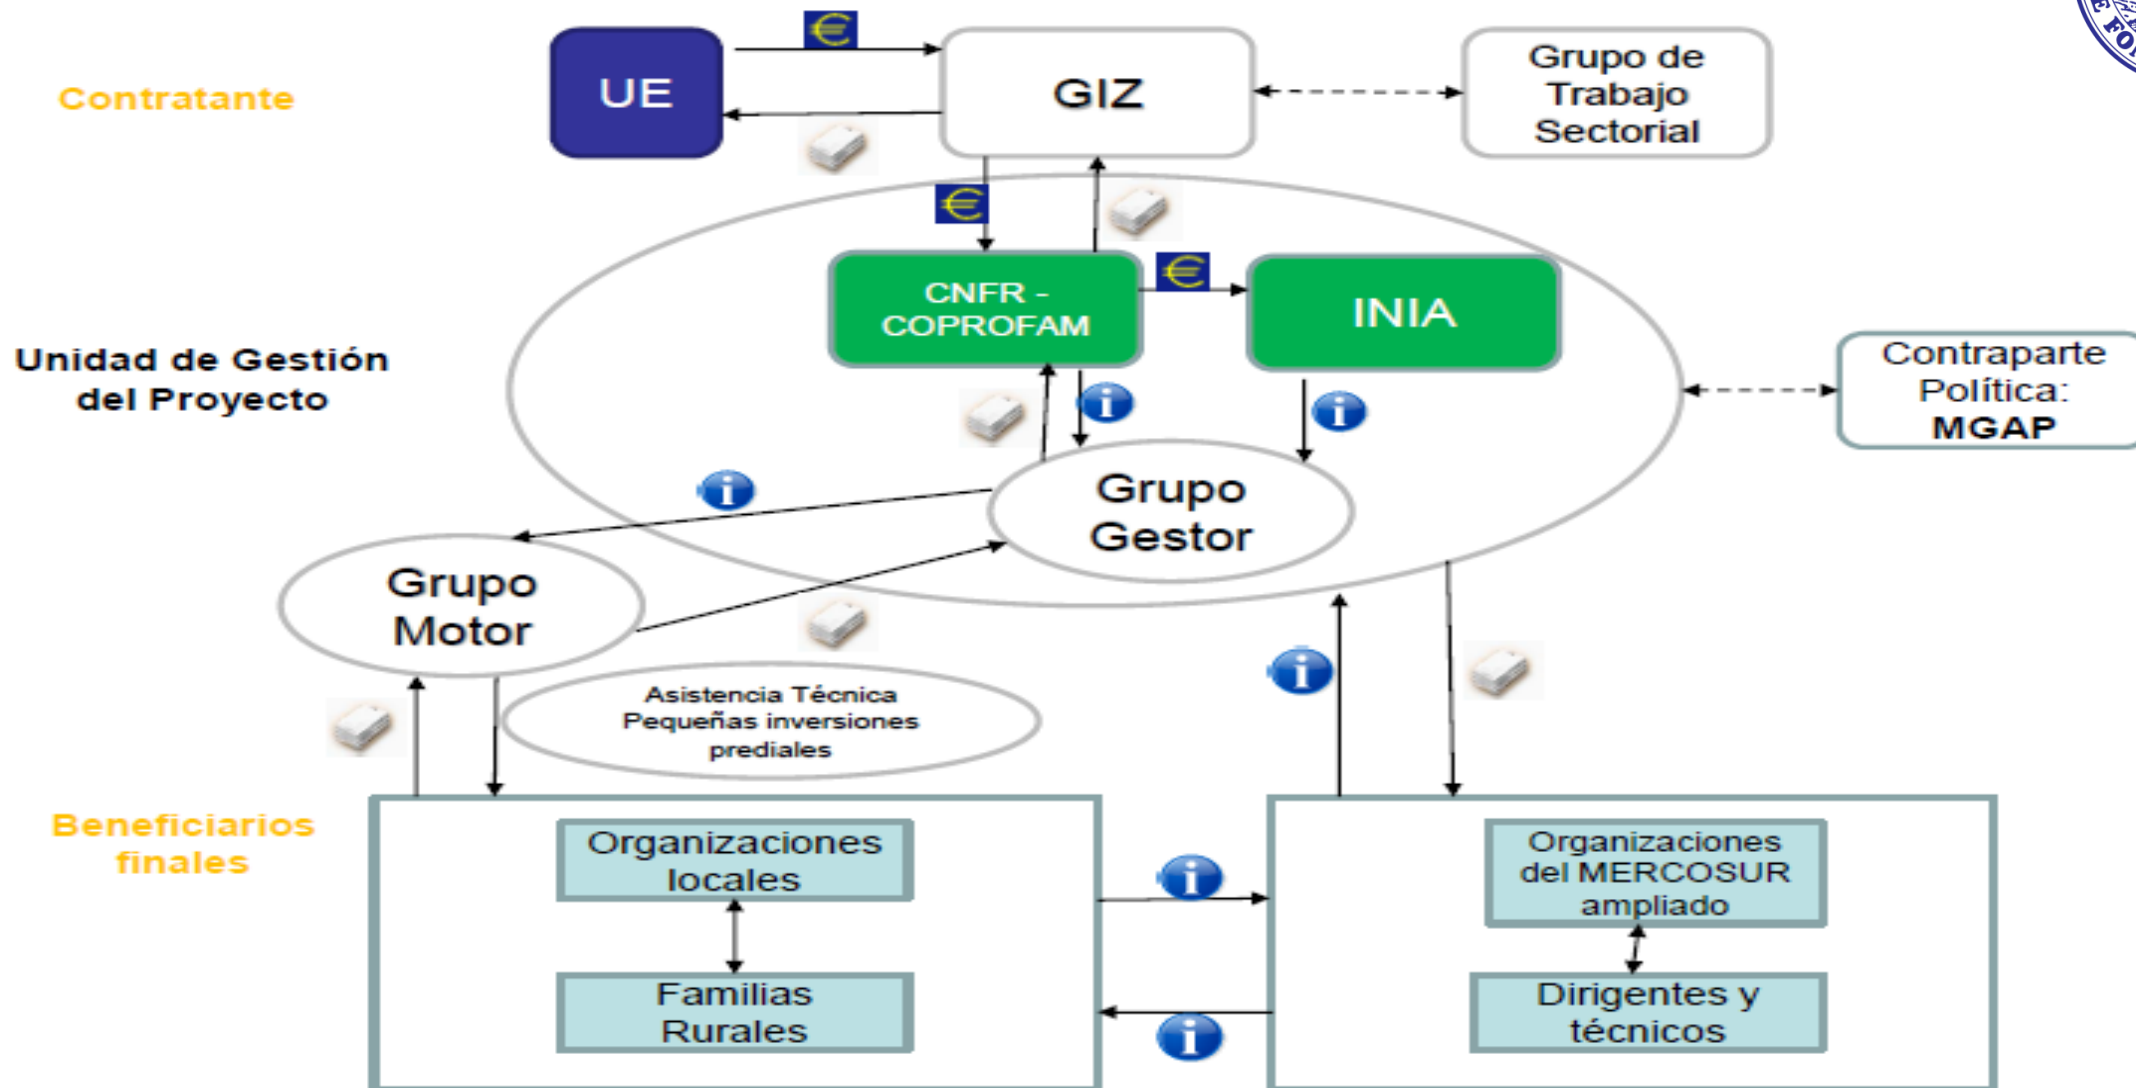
Contratante

UE

GIZ

Grupo de Trabajo Sectorial

Unidad de Gestión del Proyecto

CNFR - COPROFAM

INIA

Contraparte Política: MGAP

Grupo Gestor

Grupo Motor

Asistencia Técnica Pequeñas inversiones prediales

Beneficiarios finales

Organizaciones locales

Familias Rurales

Organizaciones del MERCOSUR ampliado

Dirigentes y técnicos